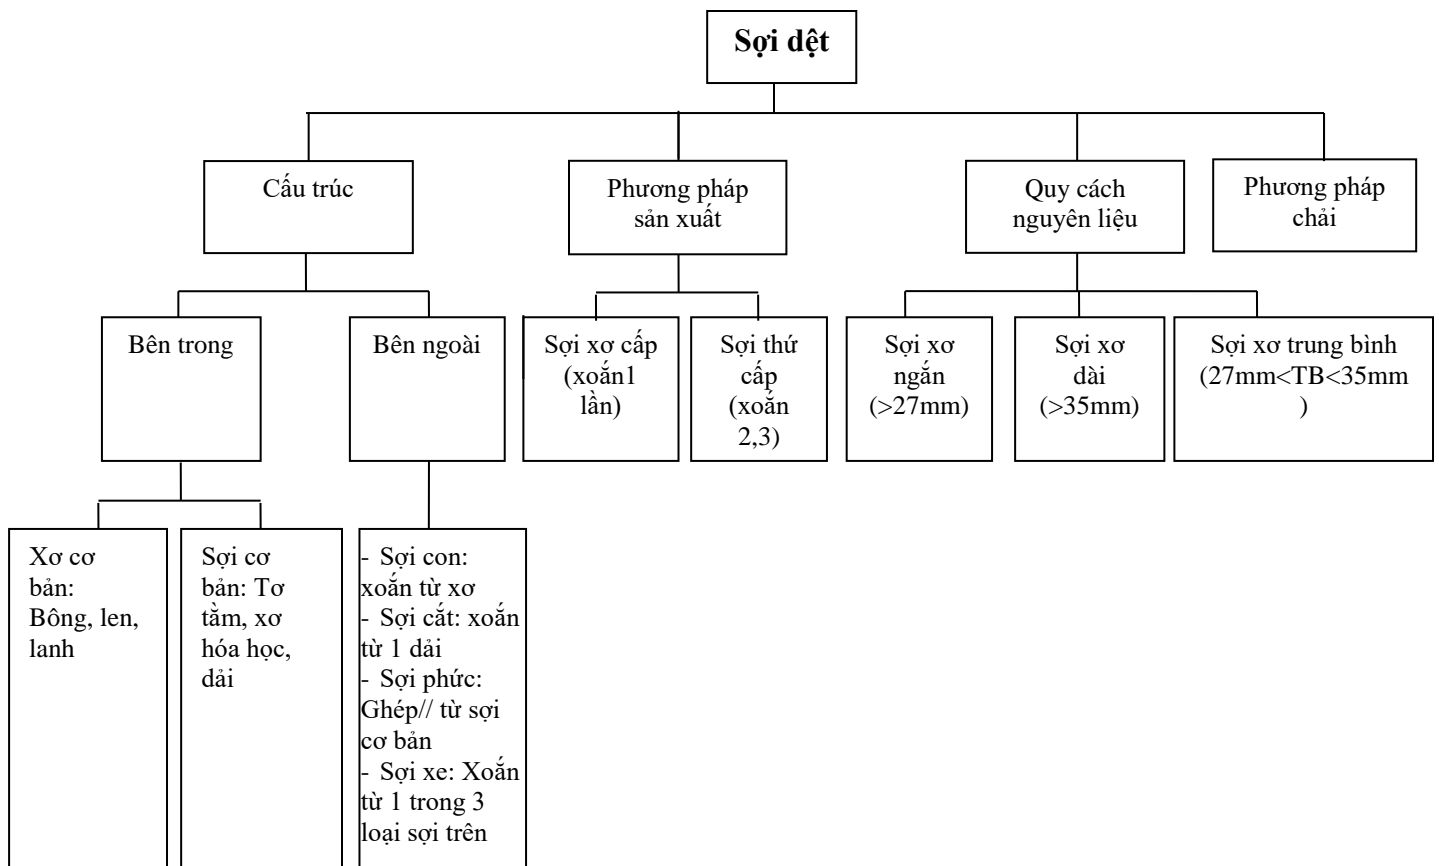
**Sợi dệt**

Cấu trúc

Phương pháp sản xuất

Quy cách nguyên liệu

Phương pháp chải

Bên trong

Bên ngoài

Sợi xơ cấp (xoắn1 lần)

Sợi thứ cấp (xoắn 2,3)

Sợi xơ ngắn (>27mm)

Sợi xơ dài (>35mm)

Sợi xơ trung bình (27mm<TB<35mm )

Xơ cơ bản: Bông, len, lanh

Sợi cơ bản: Tơ tằm, xơ hóa học, dải

- Sợi con: xoắn từ xơ
- Sợi cắt: xoắn từ 1 dải
- Sợi phức: Ghép// từ sợi cơ bản
- Sợi xe: Xoắn từ 1 trong 3 loại sợi trên